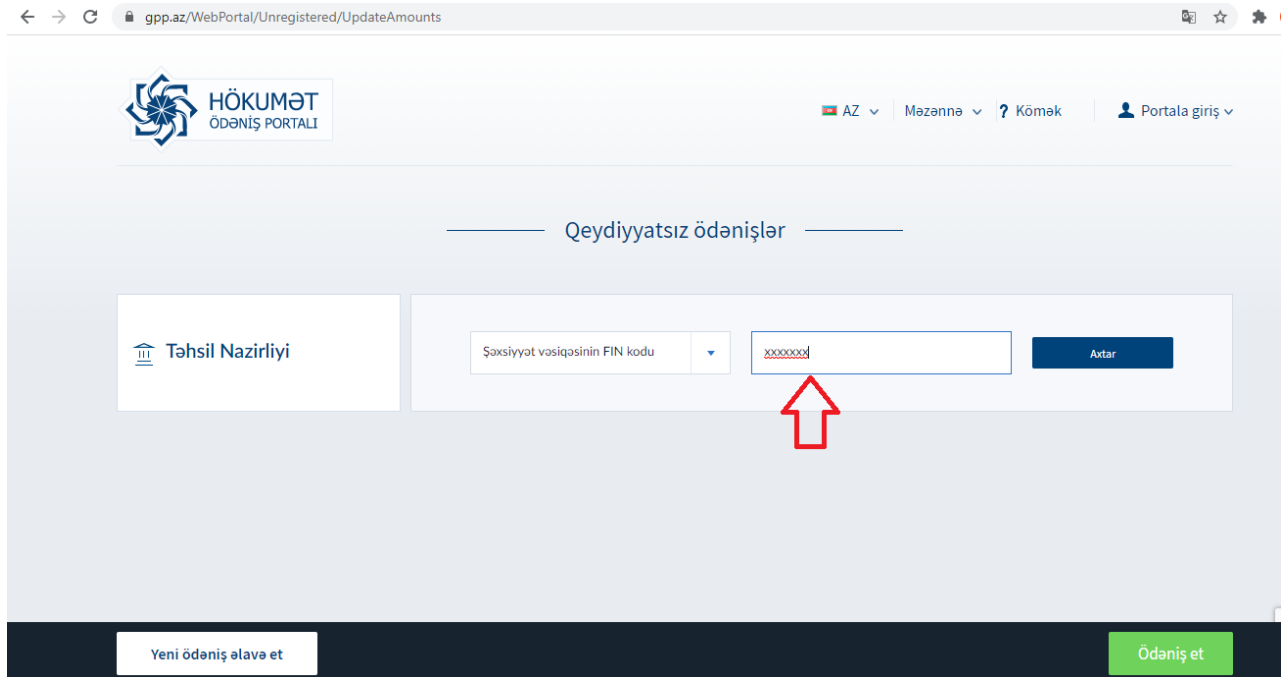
gpp.az/WebPortal/Unregistered/UpdateAmounts

HÖKUMƏT
ÖDƏNİŞ PORTALI

AZ | Məzənnə | ? Kömək | Portala giriş

Qeydiyyatsız ödənişlər

Təhsil Nazirliyi

Şəxsiyyət vəsiqəsinin FIN kodu

xxxxxxx

Axtar

Yeni ödəniş əlavə et

Ödəniş et